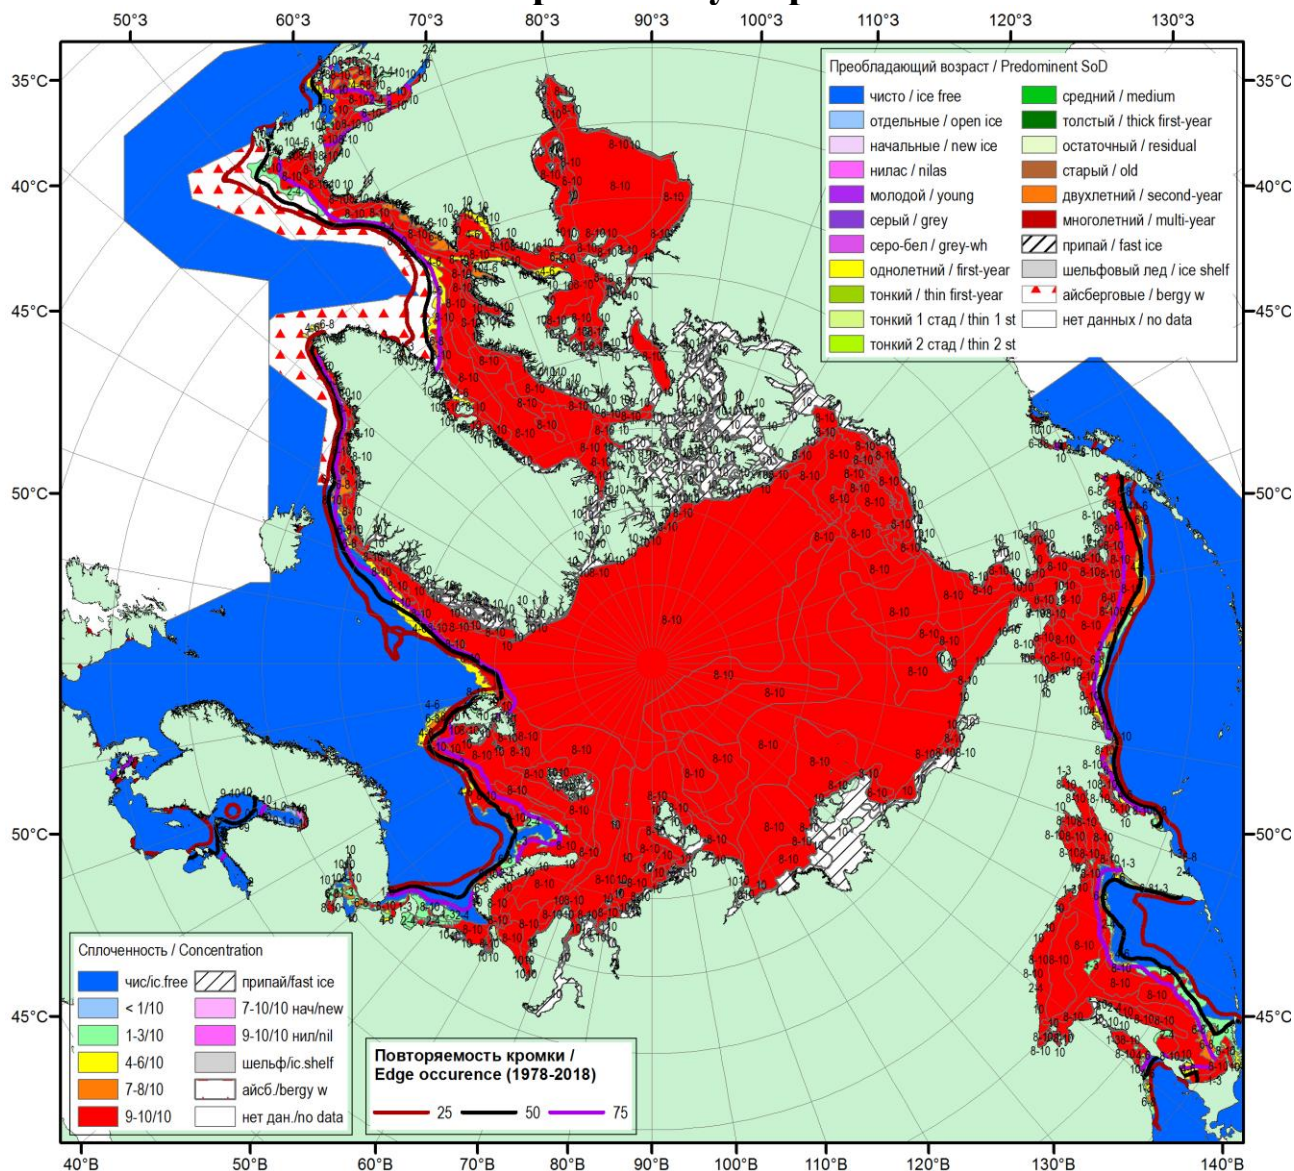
50°З 60°З 70°З 80°З 90°З 100°З 110°З 120°З 130°З

35°С 40°С 45°С 50°С 50°С 45°С

35°С 40°С 45°С 50°С 50°С 45°С

40°В 50°В 60°В 70°В 80°В 90°В 100°В 110°В 120°В 130°В 140°В

Преобладающий возраст / Predominent SoD

| | | | |
|---|---|---|---|
| | чисто / ice free | | средний / medium |
| | отдельные / open ice | | толстый / thick first-year |
| | начальные / new ice | | остаточный / residual |
| | нилас / nilas | | старый / old |
| | молодой / young | | двухлетний / second-year |
| | серый / grey | | многолетний / multi-year |
| | серо-бел / grey-wh | | припай / fast ice |
| | однолетний / first-year | | шельфовый лед / ice shelf |
| | тонкий / thin first-year | | айсберговые / bergy w |
| | тонкий 1 стад / thin 1 st | | нет данных / no data |
| | тонкий 2 стад / thin 2 st | | |

Сплоченность / Concentration

| | | | |
|---|---|---|---|
| | чис/ic.free | | припай/fast ice |
| | < 1/10 | | 7-10/10 нач/new |
| | 1-3/10 | | 9-10/10 нил/nil |
| | 4-6/10 | | шельф/ic.shelf |
| | 7-8/10 | | айсб./bergy w |
| | 9-10/10 | | нет дан./no data |

Повторяемость кромки / Edge occurence (1978-2018)

25 50 75

8-10 8-10 8-10 8-10 8-10 8-10 8-10 8-10 8-10 8-10 10 10 1-3 4-6 2-4 4-6 6-8 9-10 10